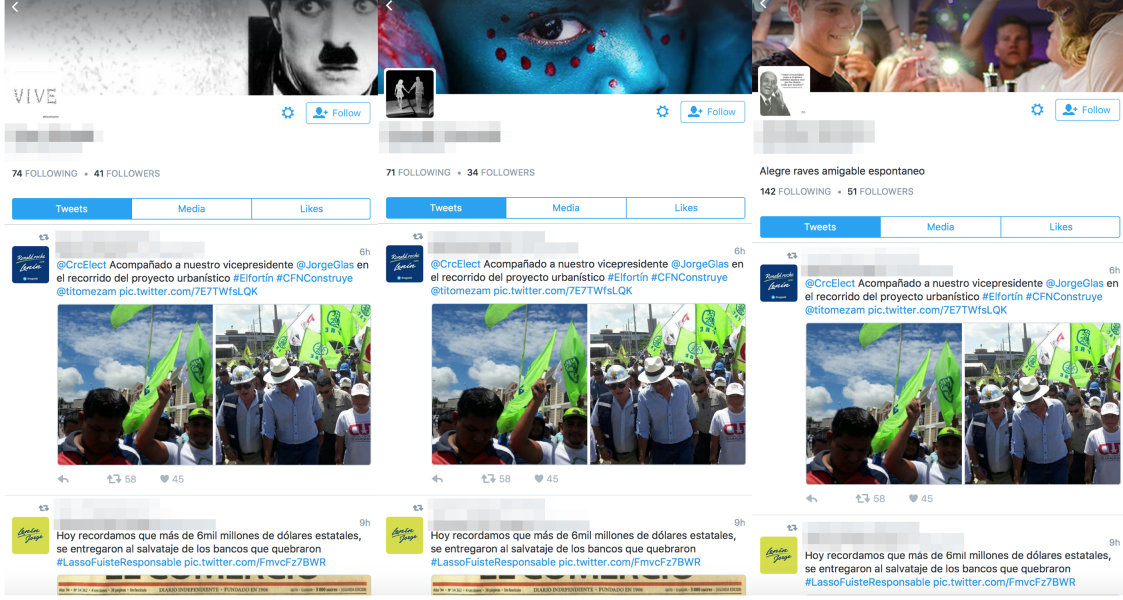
VIVE

Follow

74 FOLLOWING • 41 FOLLOWERS

Tweets | Media | Likes

6h
@CrcElect Acompañado a nuestro vicepresidente @JorgeGlas en el recorrido del proyecto urbanístico #Elfortín #CFNConstruye @titomezam pic.twitter.com/7E7TWfsLQK

58 45

9h
Hoy recordamos que más de 6mil millones de dólares estatales, se entregaron al salvataje de los bancos que quebraron #LassoFuisteResponsable pic.twitter.com/FmvcFz7BWR

Follow

71 FOLLOWING • 34 FOLLOWERS

Tweets | Media | Likes

6h
@CrcElect Acompañado a nuestro vicepresidente @JorgeGlas en el recorrido del proyecto urbanístico #Elfortín #CFNConstruye @titomezam pic.twitter.com/7E7TWfsLQK

58 45

9h
Hoy recordamos que más de 6mil millones de dólares estatales, se entregaron al salvataje de los bancos que quebraron #LassoFuisteResponsable pic.twitter.com/FmvcFz7BWR

Follow

Alegre raves amigable espontaneo

142 FOLLOWING • 51 FOLLOWERS

Tweets | Media | Likes

6h
@CrcElect Acompañado a nuestro vicepresidente @JorgeGlas en el recorrido del proyecto urbanístico #Elfortín #CFNConstruye @titomezam pic.twitter.com/7E7TWfsLQK

58 45

9h
Hoy recordamos que más de 6mil millones de dólares estatales, se entregaron al salvataje de los bancos que quebraron #LassoFuisteResponsable pic.twitter.com/FmvcFz7BWR